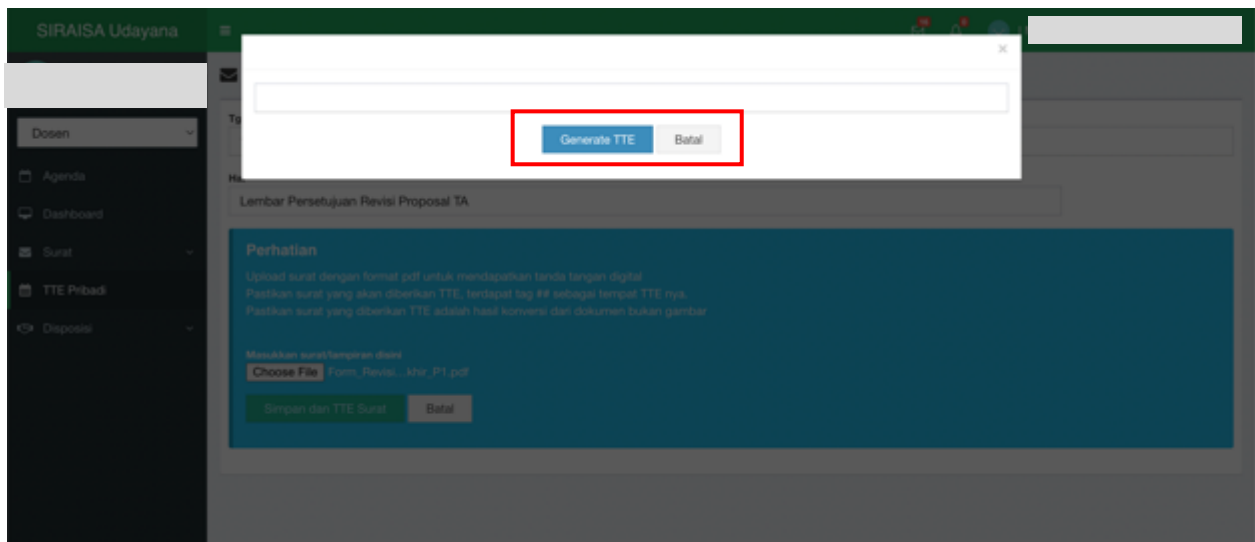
SIRAISA Udayana

×

Generate TTE Batal

Dosen

Agenda

Dashboard

Surat

TTE Pribadi

Disposisi

Tg

Ha

Lembar Persetujuan Revisi Proposal TA

Perhatian

Upload surat dengan format pdf untuk mendapatkan tanda tangan digital
Pastikan surat yang akan diberikan TTE, terdapat tag ## sebagai tempat TTE nya.
Pastikan surat yang diberikan TTE adalah hasil konversi dari dokumen bukan gambar

Masukkan surat/lampiran disini

Choose File Form_Revisi...khir_P1.pdf

Simpan dan TTE Surat Batal